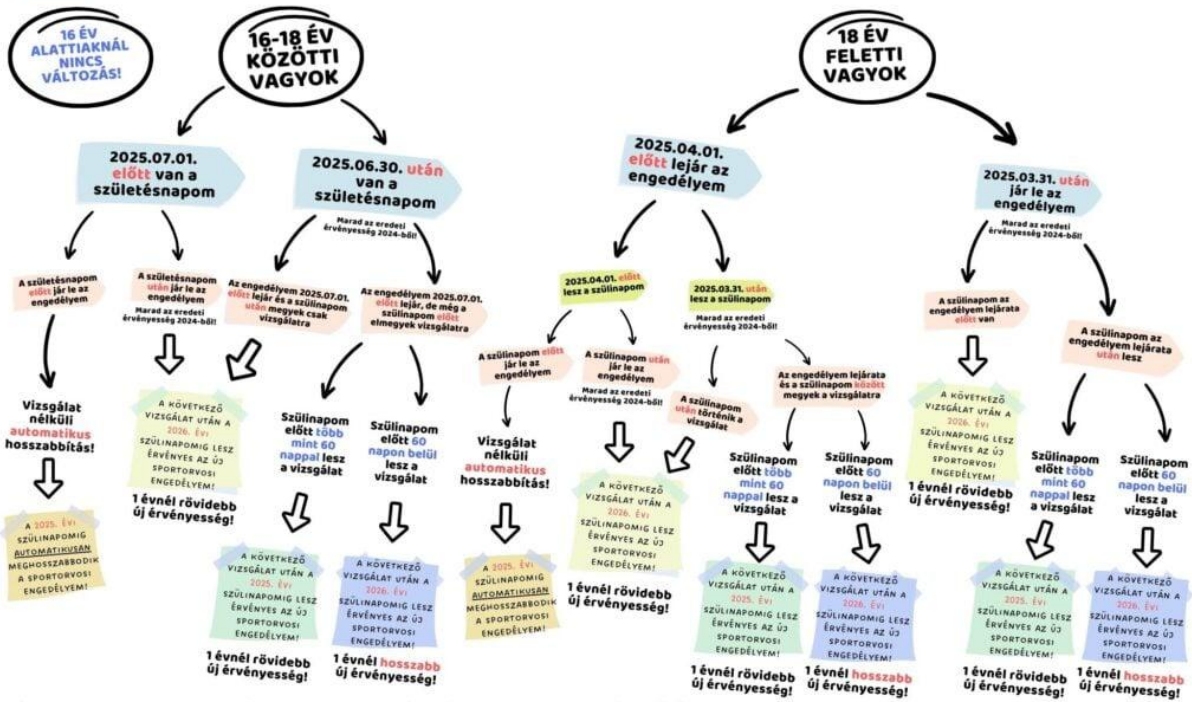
16 ÉV ALATTIAKNÁL NINCS VÁLTOZÁS!

16-18 ÉV KÖZÖTTI VAGYOK

18 ÉV FELETTI VAGYOK

2025.07.01. előtt van a születésnapom

2025.06.30. után van a születésnapom

Marad az eredeti érvényesség 2024-ből!

A születésnapom előtt jár le az engedélyem

Vizsgálat nélküli automatikus hosszabbítás!

A 2025. ÉVI SZÜLINAPOMIG AUTOMATIKUSAN MEGHOSSZABBODIK A SPORTORVOSI ENGEDÉLYEM!

A születésnapom után jár le az engedélyem

Marad az eredeti érvényesség 2024-ből!

A KÖVETKEZŐ VIZSGÁLAT UTÁN A 2026. ÉVI SZÜLINAPOMIG LESZ ÉRVÉNYES AZ ÚJ SPORTORVOSI ENGEDÉLYEM!

1 évnél rövidebb új érvényesség!

Az engedélyem 2025.07.01. előtt lejár és a szülinapom után megyek csak vizsgálatra

Az engedélyem 2025.07.01. előtt lejár, de még a szülinapom előtt elmegyek vizsgálatra

Szülinapom előtt több mint 60 nappal lesz a vizsgálat

A KÖVETKEZŐ VIZSGÁLAT UTÁN A 2025. ÉVI SZÜLINAPOMIG LESZ ÉRVÉNYES AZ ÚJ SPORTORVOSI ENGEDÉLYEM!

1 évnél rövidebb új érvényesség!

Szülinapom előtt 60 napon belül lesz a vizsgálat

A KÖVETKEZŐ VIZSGÁLAT UTÁN A 2026. ÉVI SZÜLINAPOMIG LESZ ÉRVÉNYES AZ ÚJ SPORTORVOSI ENGEDÉLYEM!

1 évnél hosszabb új érvényesség!

2025.04.01. előtt lejár az engedélyem

2025.04.01. előtt lesz a szülinapom

A szülinapom előtt jár le az engedélyem

Vizsgálat nélküli automatikus hosszabbítás!

A 2025. ÉVI SZÜLINAPOMIG AUTOMATIKUSAN MEGHOSSZABBODIK A SPORTORVOSI ENGEDÉLYEM!

A szülinapom után jár le az engedélyem

Marad az eredeti érvényesség 2024-ből!

A szülinapom után történik a vizsgálat

A KÖVETKEZŐ VIZSGÁLAT UTÁN A 2026. ÉVI SZÜLINAPOMIG LESZ ÉRVÉNYES AZ ÚJ SPORTORVOSI ENGEDÉLYEM!

1 évnél rövidebb új érvényesség!

2025.03.31. után lesz a szülinapom

Marad az eredeti érvényesség 2024-ből!

Az engedélyem lejárata és a szülinapom között megyek a vizsgálatra

Szülinapom előtt több mint 60 nappal lesz a vizsgálat

A KÖVETKEZŐ VIZSGÁLAT UTÁN A 2025. ÉVI SZÜLINAPOMIG LESZ ÉRVÉNYES AZ ÚJ SPORTORVOSI ENGEDÉLYEM!

1 évnél rövidebb új érvényesség!

Szülinapom előtt 60 napon belül lesz a vizsgálat

A KÖVETKEZŐ VIZSGÁLAT UTÁN A 2026. ÉVI SZÜLINAPOMIG LESZ ÉRVÉNYES AZ ÚJ SPORTORVOSI ENGEDÉLYEM!

1 évnél hosszabb új érvényesség!

2025.03.31. után jár le az engedélyem

Marad az eredeti érvényesség 2024-ből!

A szülinapom az engedélyem lejárata előtt van

A KÖVETKEZŐ VIZSGÁLAT UTÁN A 2026. ÉVI SZÜLINAPOMIG LESZ ÉRVÉNYES AZ ÚJ SPORTORVOSI ENGEDÉLYEM!

1 évnél rövidebb új érvényesség!

A szülinapom az engedélyem lejárata után lesz

Szülinapom előtt több mint 60 nappal lesz a vizsgálat

A KÖVETKEZŐ VIZSGÁLAT UTÁN A 2025. ÉVI SZÜLINAPOMIG LESZ ÉRVÉNYES AZ ÚJ SPORTORVOSI ENGEDÉLYEM!

1 évnél rövidebb új érvényesség!

Szülinapom előtt 60 napon belül lesz a vizsgálat

A KÖVETKEZŐ VIZSGÁLAT UTÁN A 2026. ÉVI SZÜLINAPOMIG LESZ ÉRVÉNYES AZ ÚJ SPORTORVOSI ENGEDÉLYEM!

1 évnél hosszabb új érvényesség!